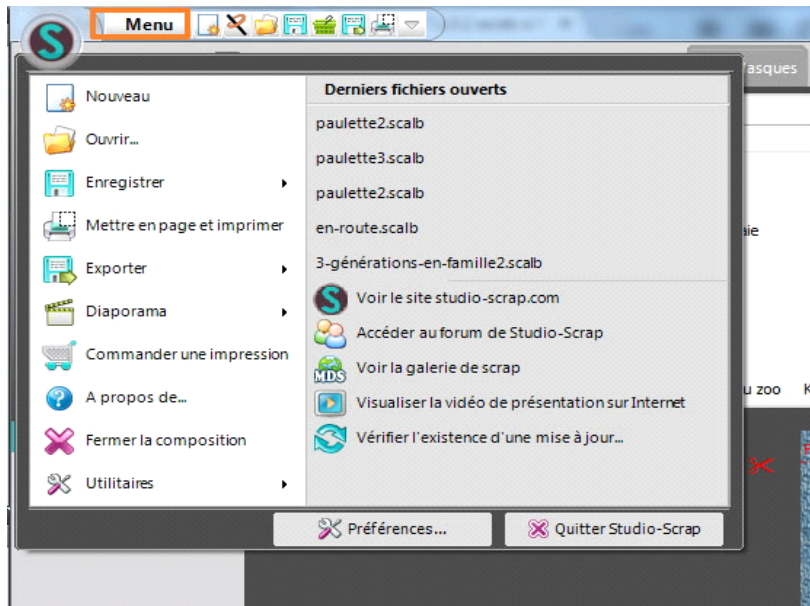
Menu

asques

Nouveau
Ouvrir...
Enregistrer
Mettre en page et imprimer
Exporter
Diaporama
Commander une impression
A propos de...
Fermer la composition
Utilitaires

Derniers fichiers ouverts
paulette2.scalb
paulette3.scalb
paulette2.scalb
en-route.scalb
3-générations-en-famille2.scalb
Voir le site studio-scrap.com
Accéder au forum de Studio-Scrap
MDS
Voir la galerie de scrap
Visualiser la vidéo de présentation sur Internet
Vérifier l'existence d'une mise à jour...

ie
u zoo K

Préférences...
Quitter Studio-Scrap